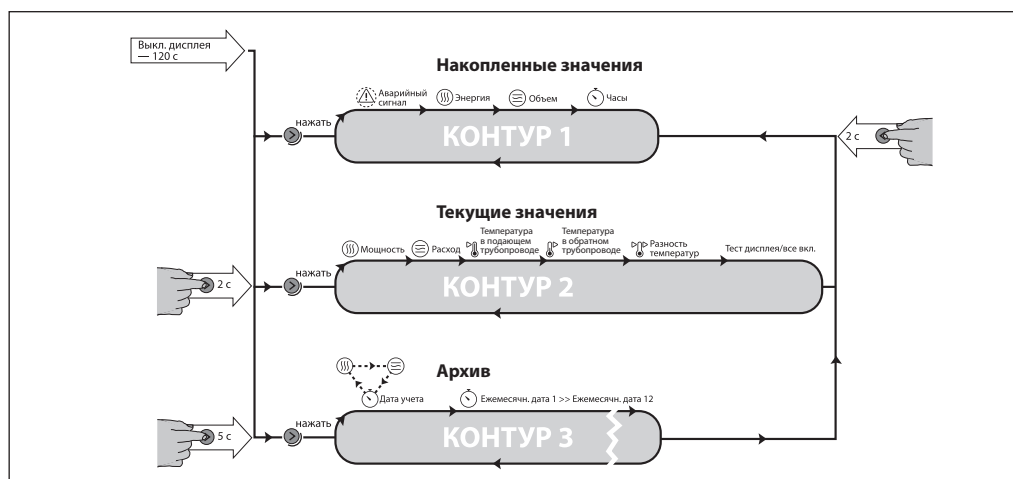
Выкл. дисплея — 120 с

Накопленные значения

Аварийный сигнал
Энергия
Объем
Часы

нажать

КОНТУР 1

2 с

Текущие значения

Мощность
Расход
Температура в подающем трубопроводе
Температура в обратном трубопроводе
Разность температур
Тест дисплея/все вкл.

2 с

нажать

КОНТУР 2

Архив

Дата учета
Ежемесячн. дата 1 >> Ежемесячн. дата 12

5 с

нажать

КОНТУР 3